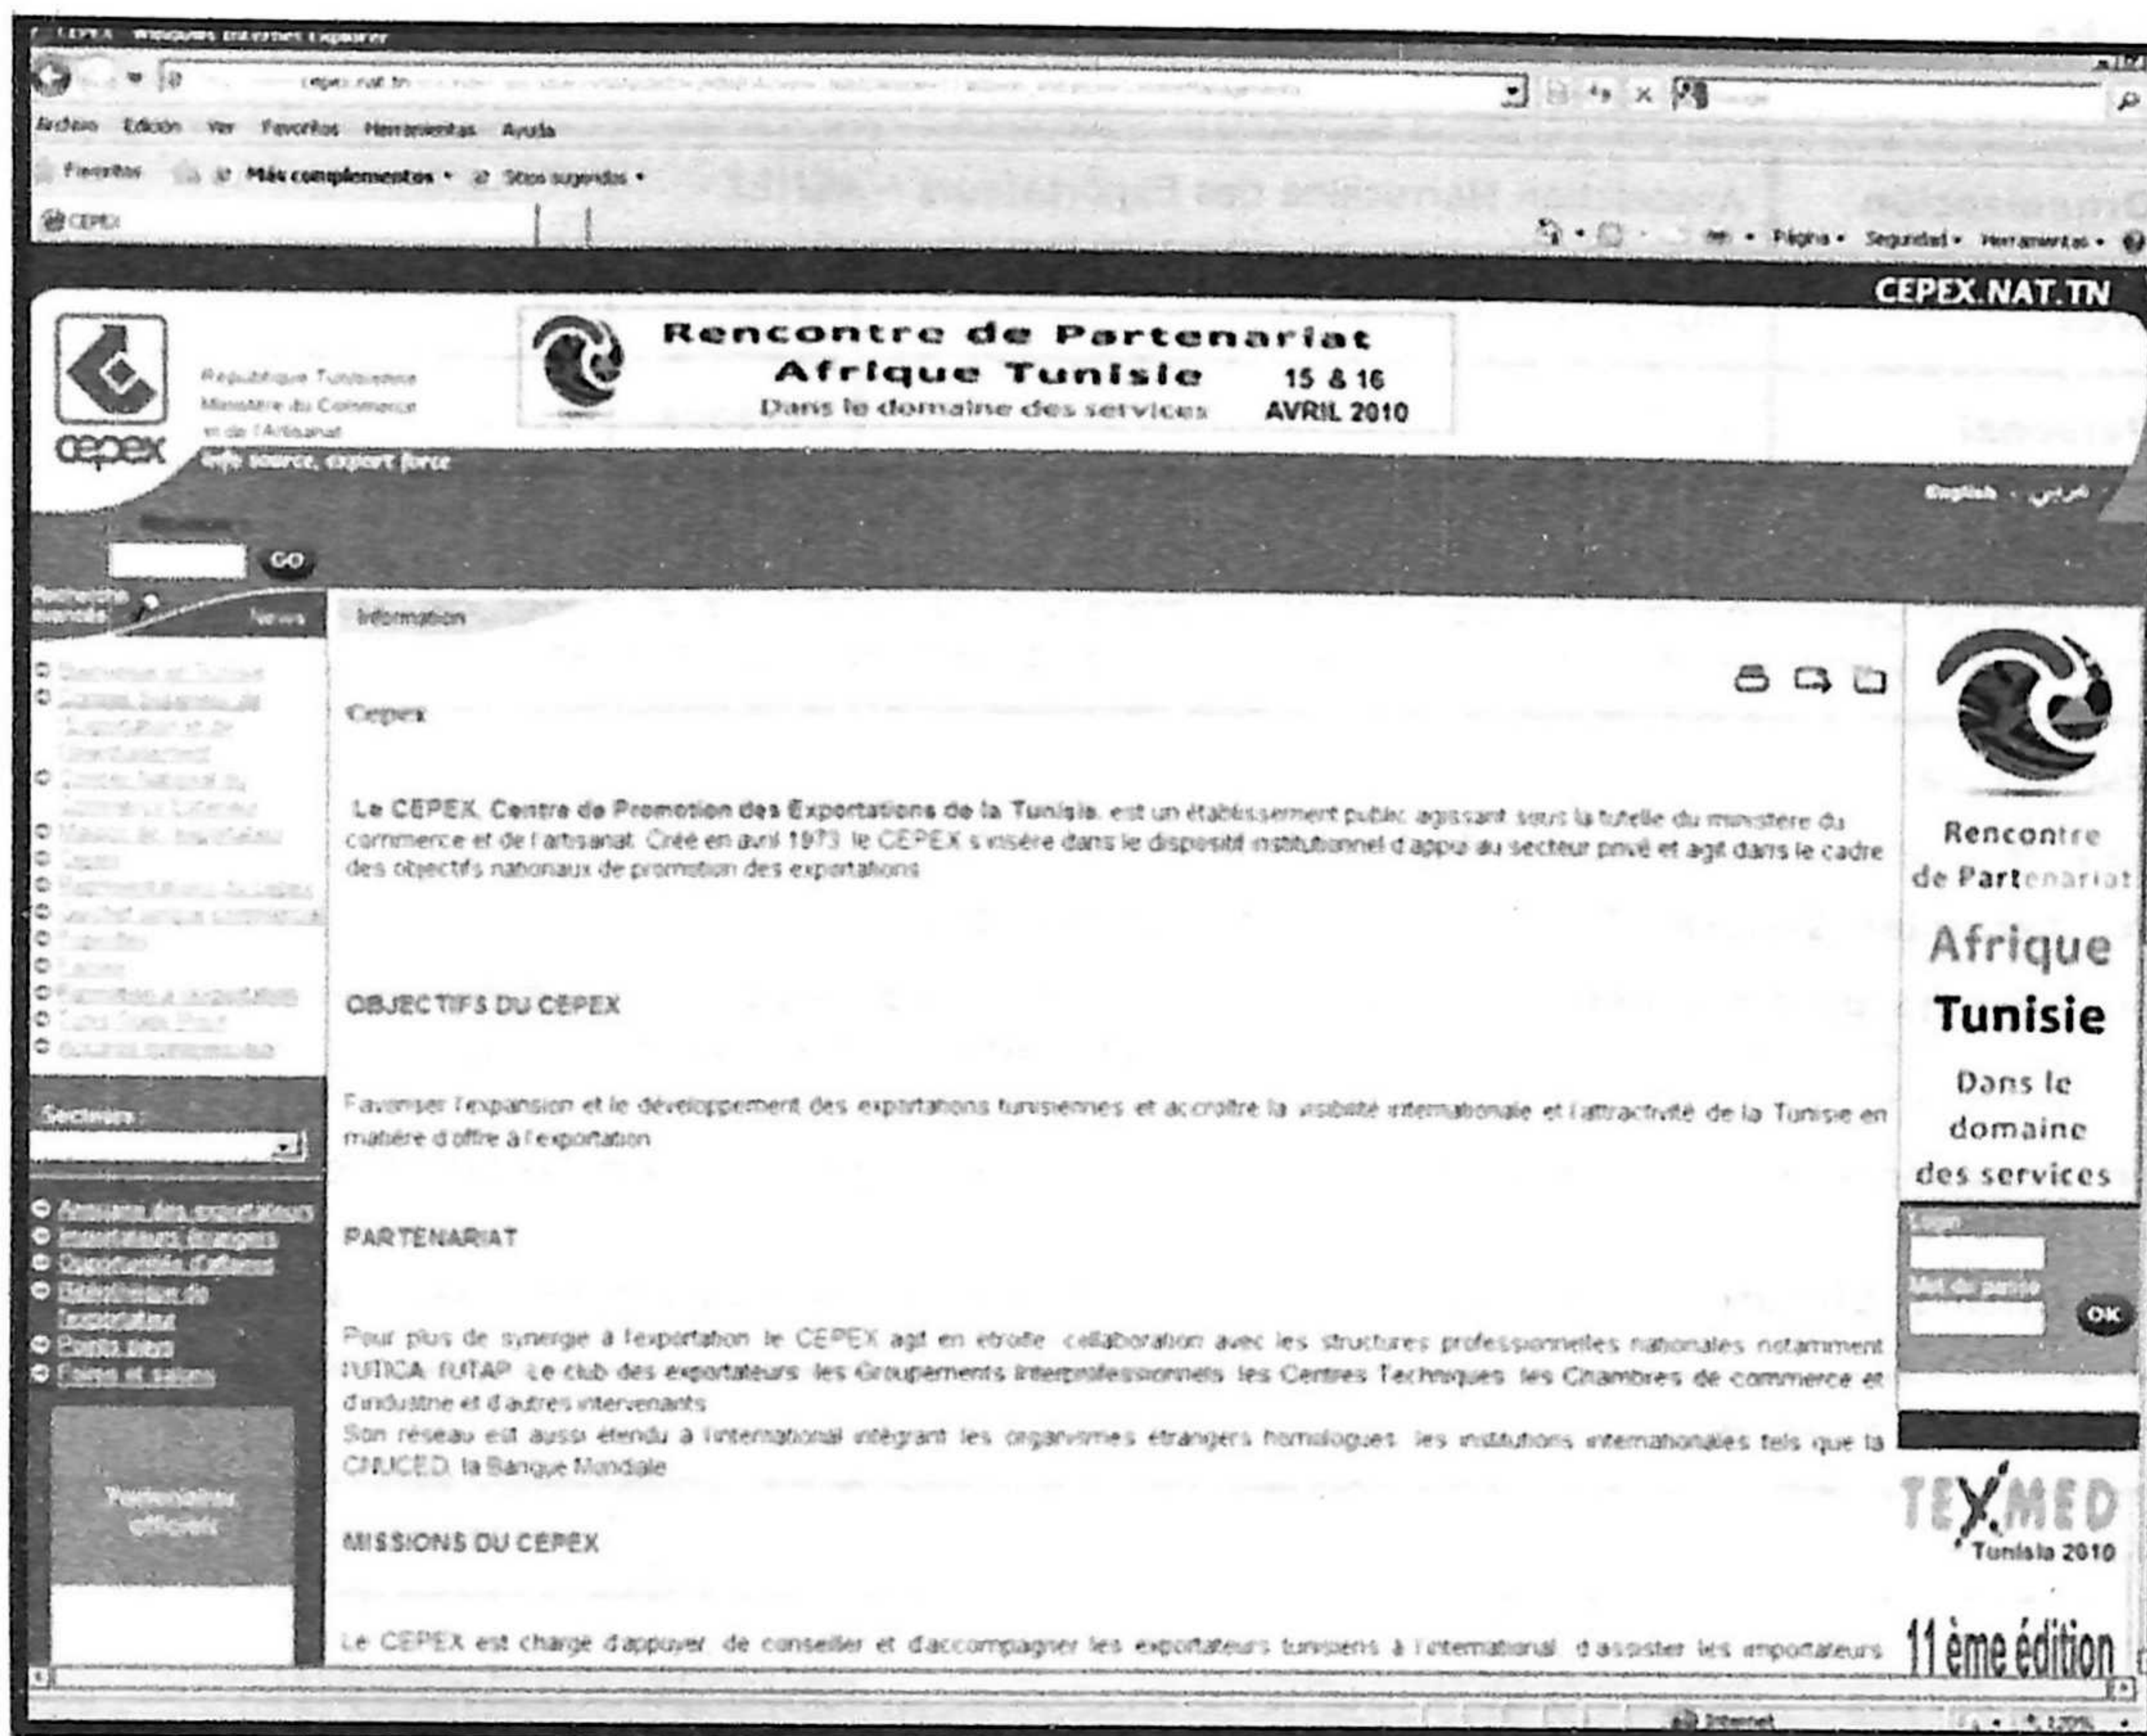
CEPEX - Windows Internet Explorer

cepex.nat.tn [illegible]

Archivo Edición Ver Favoritos Herramientas Ayuda

Favoritos Más complementos • Sitios sugeridos •

CEPEX

Página • Seguridad • Herramientas •

CEPEX.NAT.TN

République Tunisienne
Ministère du Commerce
et de l'Artisanat

cepex

info source, export force

Rencontre de Partenariat
Afrique Tunisie
Dans le domaine des services
15 & 16
AVRIL 2010

English • عربي

GO

Recherche avancée

News

Information

Cepex

Le CEPEX, Centre de Promotion des Exportations de la Tunisie, est un établissement public agissant sous la tutelle du ministère du commerce et de l'artisanat. Créé en avril 1973 le CEPEX s'insère dans le dispositif institutionnel d'appui au secteur privé et agit dans le cadre des objectifs nationaux de promotion des exportations.

OBJECTIFS DU CEPEX

Favoriser l'expansion et le développement des exportations tunisiennes et accroître la visibilité internationale et l'attractivité de la Tunisie en matière d'offre à l'exportation.

PARTENARIAT

Pour plus de synergie à l'exportation le CEPEX agit en étroite collaboration avec les structures professionnelles nationales notamment l'UTICA, l'UTAP, Le club des exportateurs, les Groupements Interprofessionnels, les Centres Techniques, les Chambres de commerce et d'industrie et d'autres intervenants.
Son réseau est aussi étendu à l'international intégrant les organismes étrangers homologues, les institutions internationales tels que la CNUCED, la Banque Mondiale.

MISSIONS DU CEPEX

Le CEPEX est chargé d'appuyer, de conseiller et d'accompagner les exportateurs tunisiens à l'international, d'assister les importateurs

Secteurs :

Annuaire des exportateurs
Importateurs étrangers
Opportunités d'affaires
Bibliothèque de l'exportateur
Points pays
Foires et salons

Partenaires officiels

Rencontre de Partenariat
Afrique
Tunisie
Dans le domaine des services

Login
Mot de passe
OK

TEXMED
Tunisia 2010
11 ème édition

Internet